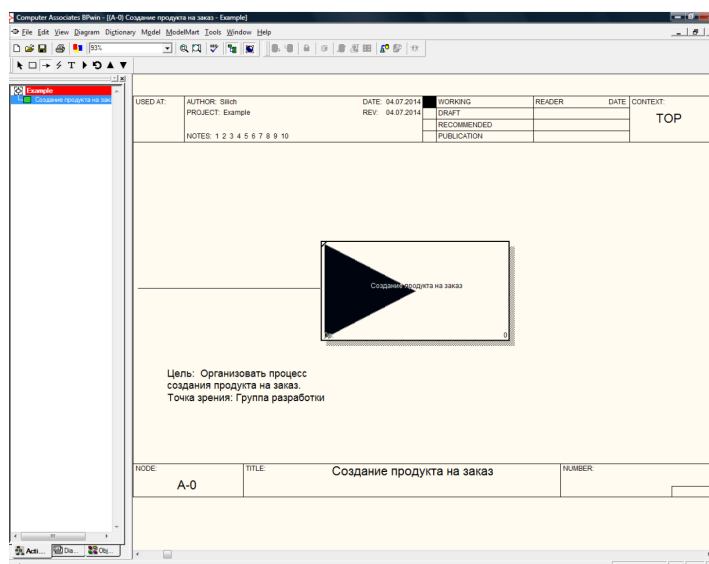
Computer Associates BPwin - [(A-0) Создание продукта на заказ - Example]

File Edit View Diagram Dictionary Model ModelMart Tools Window Help

93%

Example
Создание продукта на зака

| USED AT: | AUTHOR: Silich<br>PROJECT: Example<br>NOTES: 1 2 3 4 5 6 7 8 9 10 | DATE: 04.07.2014<br>REV: 04.07.2014 | | WORKING | READER | DATE | CONTEXT: |
|---|---|---|---|---|---|---|---|
| | | | | DRAFT | | | TOP |
| | | | | RECOMMENDED | | | |
| | | | | PUBLICATION | | | |

Создание продукта на заказ

A0

0

Цель: Организовать процесс создания продукта на заказ.
Точка зрения: Группа разработки

| NODE: | TITLE: | NUMBER: |
|---|---|---|
| A-0 | Создание продукта на заказ | |

Acti... Dia... Obj...